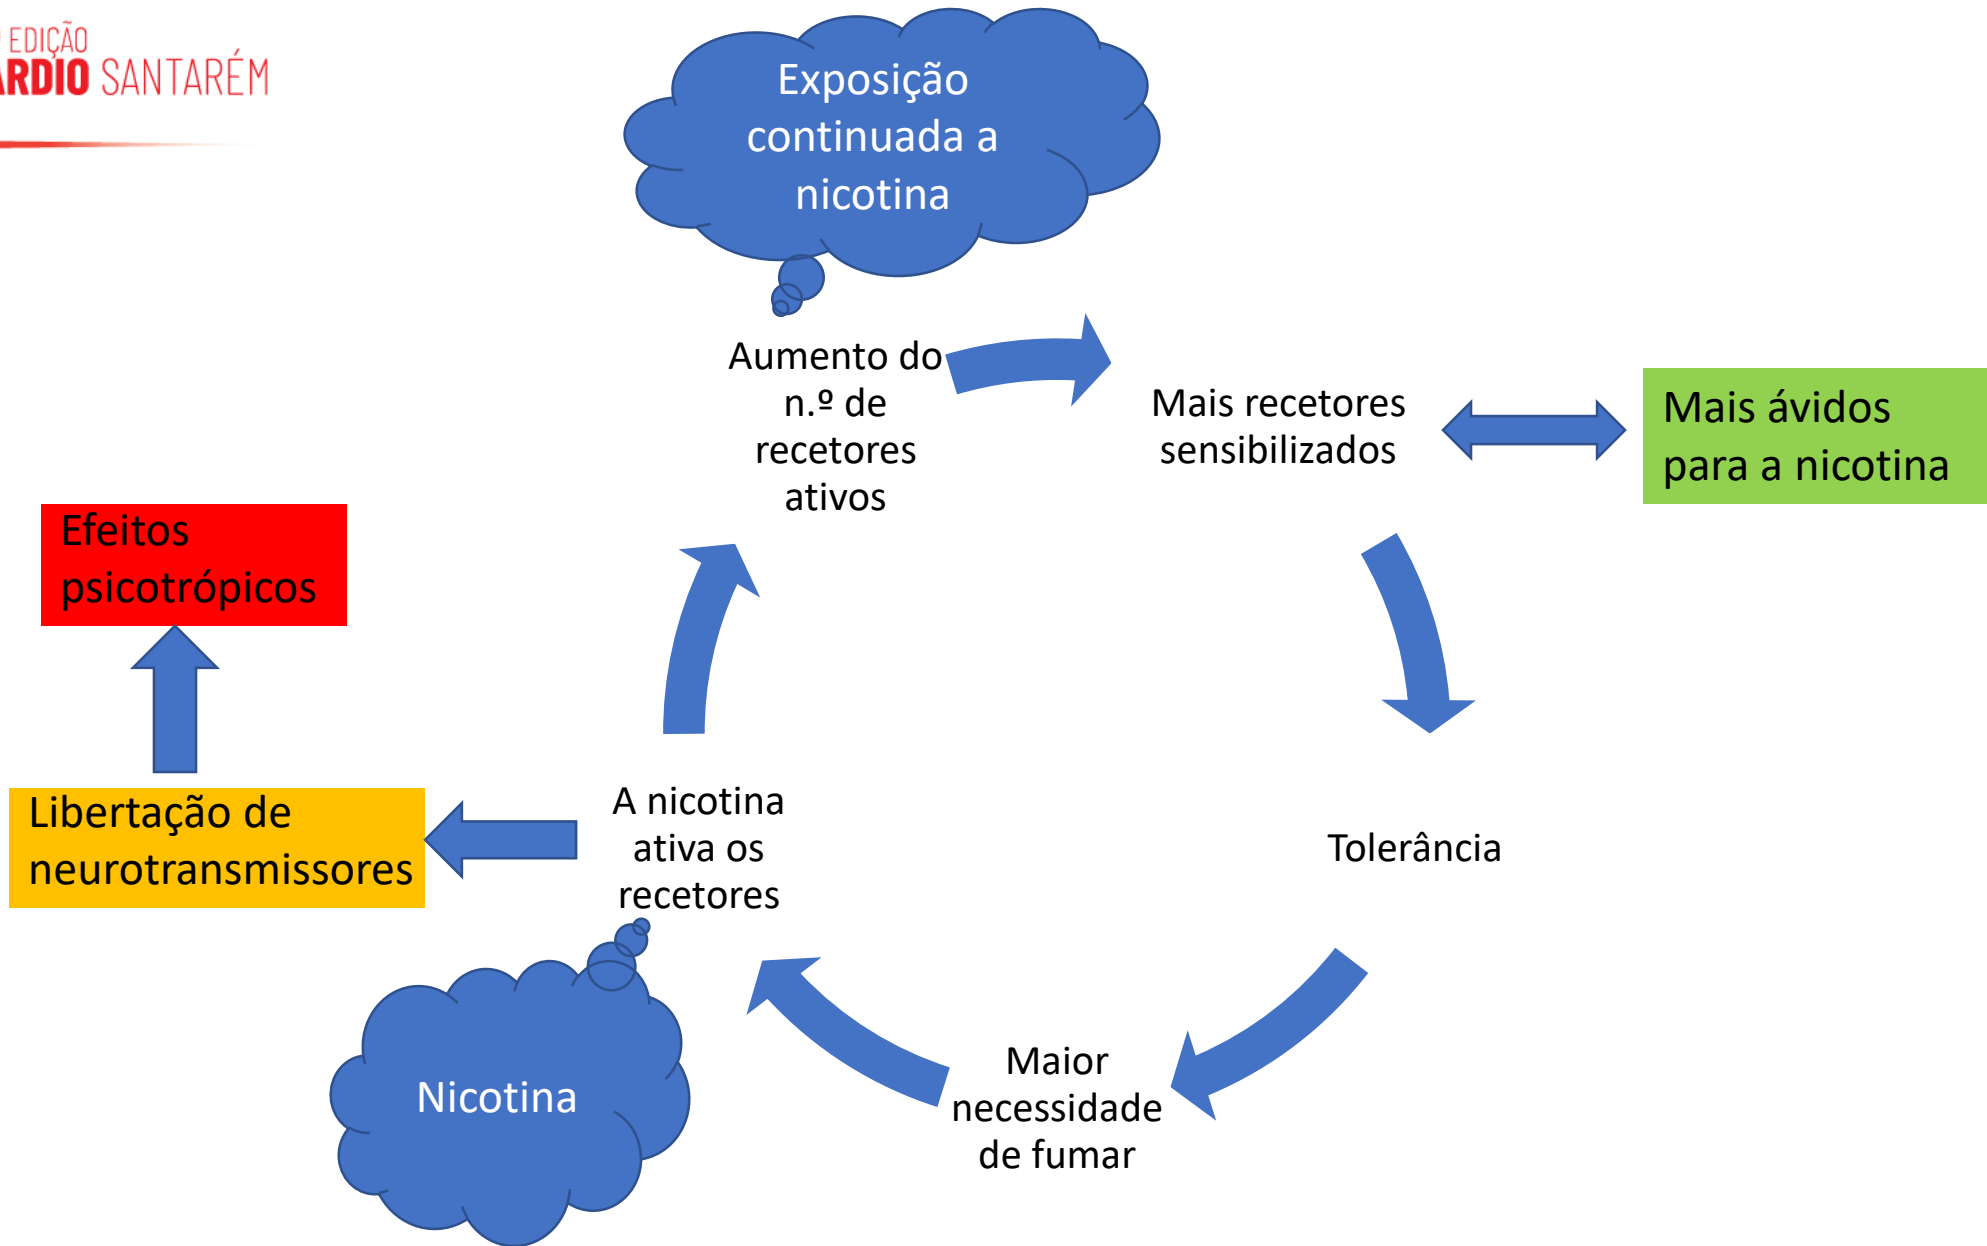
EDIÇÃO
RDIO SANTARÉM

Exposição continuada a nicotina

Aumento do n.º de recetores ativos

Mais recetores sensibilizados

Mais ávidos para a nicotina

Efeitos psicotrópicos

Tolerância

Libertação de neurotransmissores

A nicotina ativa os recetores

Maior necessidade de fumar

Nicotina